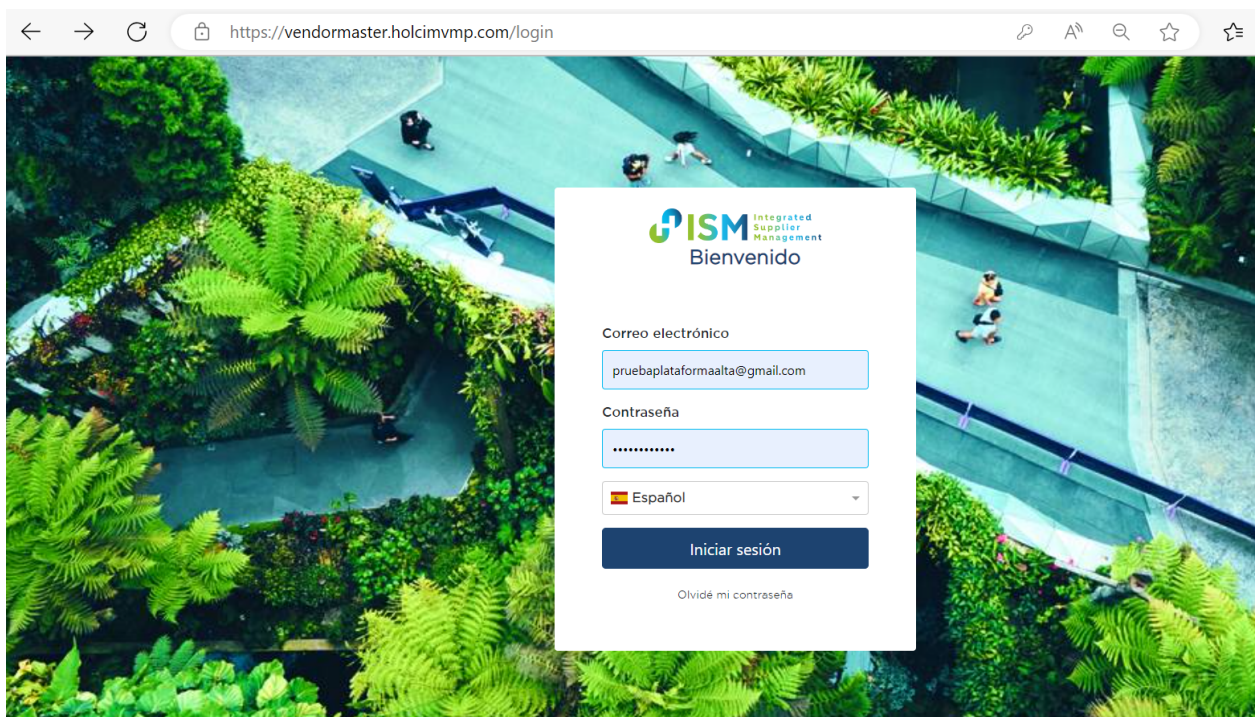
https://vendormaster.holcimvmp.com/login

ISM Integrated Supplier Management
Bienvenido

Correo electrónico
pruebaplataformaalta@gmail.com

Contraseña
••••••••••••

Español

Iniciar sesión

Olvidé mi contraseña